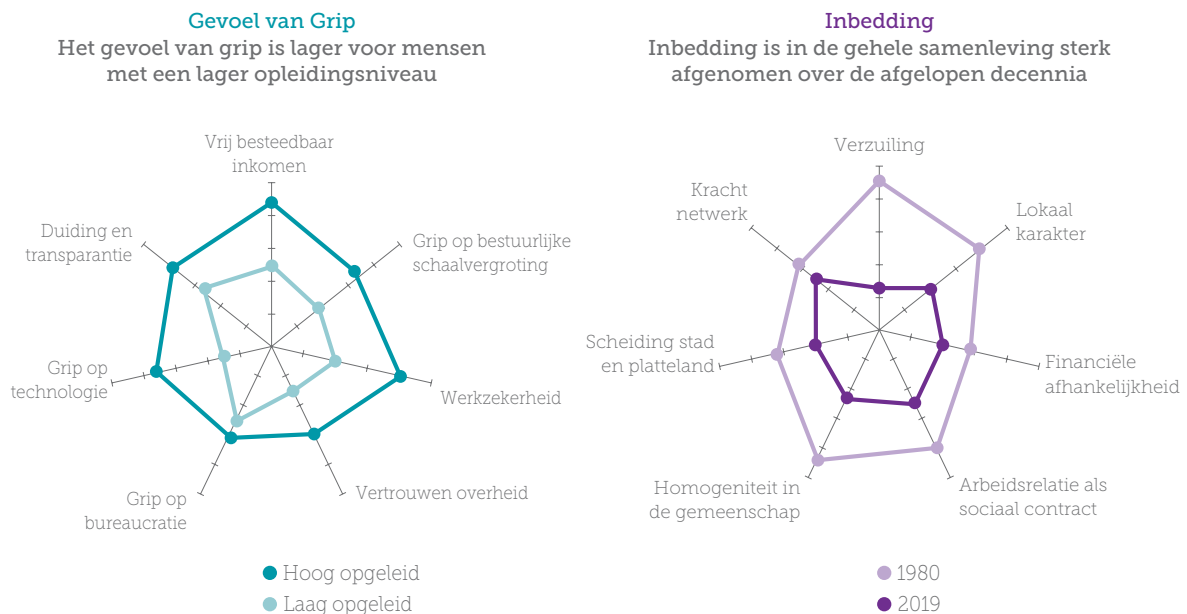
Gevoel van Grip
Het gevoel van grip is lager voor mensen met een lager opleidingsniveau

Vrij besteedbaar inkomen

Grip op bestuurlijke schaalvergroting

Werkzekerheid

Vertrouwen overheid

Grip op bureaucratie

Grip op technologie

Duiding en transparantie

Hoog opgeleid
Laag opgeleid

Inbedding
Inbedding is in de gehele samenleving sterk afgenomen over de afgelopen decennia

Verzuiling

Lokaal karakter

Financiële afhankelijkheid

Arbeidsrelatie als sociaal contract

Homogeniteit in de gemeenschap

Scheiding stad en platteland

Kracht netwerk

1980
2019